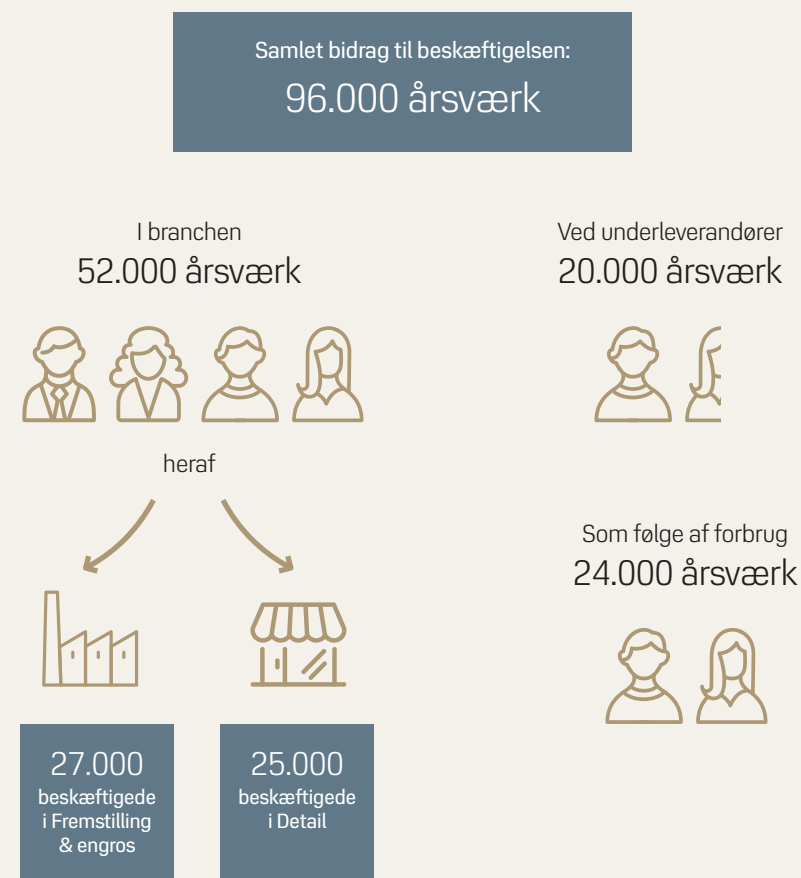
Samlet bidrag til beskæftigelsen:
96.000 årsværk

I branchen
52.000 årsværk

heraf

27.000
beskæftigede
i Fremstilling
& engros

25.000
beskæftigede
i Detail

Ved underleverandører
20.000 årsværk

Som følge af forbrug
24.000 årsværk